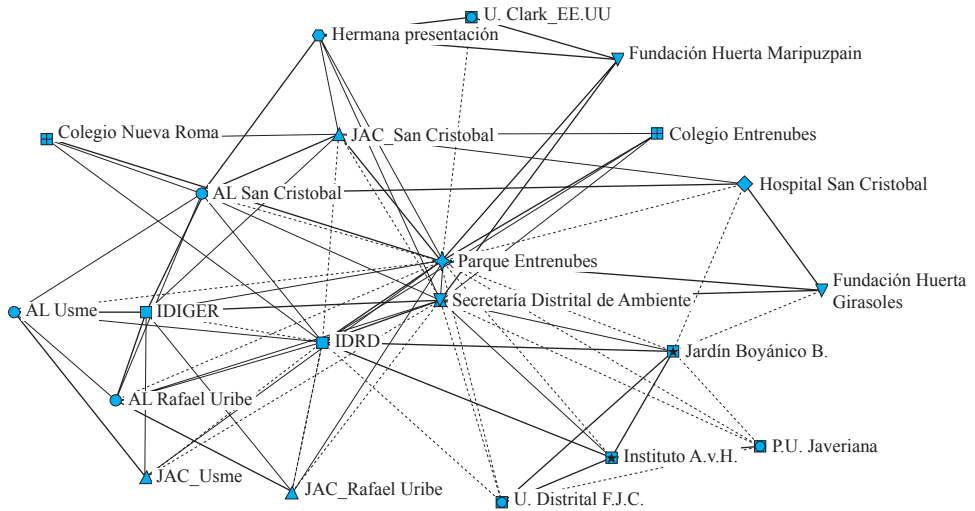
U. Clark_EE.UU
Hermana presentación
Fundación Huerta Maripuzpain
Colegio Nueva Roma
JAC_San Cristobal
Colegio Entrenubes
Hospital San Cristobal
AL San Cristobal
Parque Entrenubes
Fundación Huerta Girasoles
AL Usme
IDIGER
Secretaría Distrital de Ambiente
IDRD
Jardín Boyánico B.
AL Rafael Uribe
Instituto A.v.H.
P.U. Javeriana
JAC_Usme
JAC_Rafael Uribe
U. Distrital F.J.C.